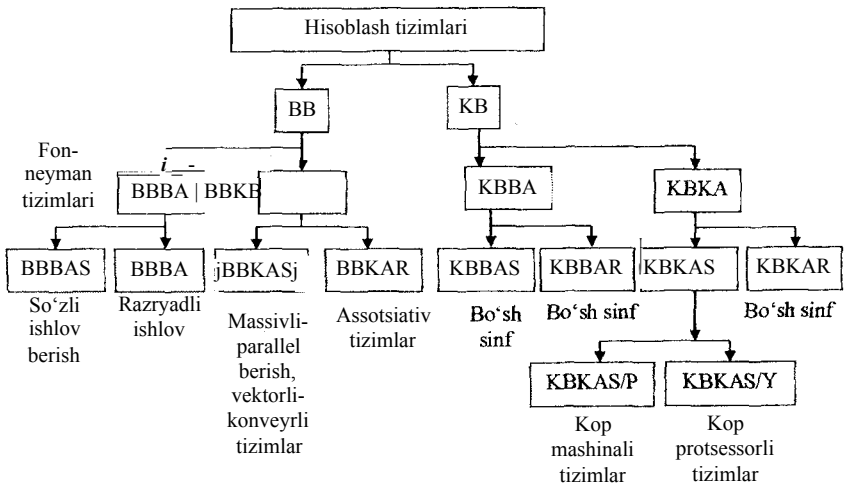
Hisoblash tizimlari

BB

KB

Fon-neyman tizimlari

i_-

BBBA | BBKB

KBBA

KBKA

BBBAS

BBBA

jBBKASj

BBKAR

KBBAS

KBBAR

KBKAS

KBKAR

So‘zli ishlov berish

Razryadli ishlov

Massivli-parallel berish, vektorli-konveyrli tizimlar

Assotsiativ tizimlar

Bo‘sh sinf

Bo‘sh sinf

Bo‘sh sinf

KBKAS/P

KBKAS/Y

Kop mashinali tizimlar

Kop protsessorli tizimlar